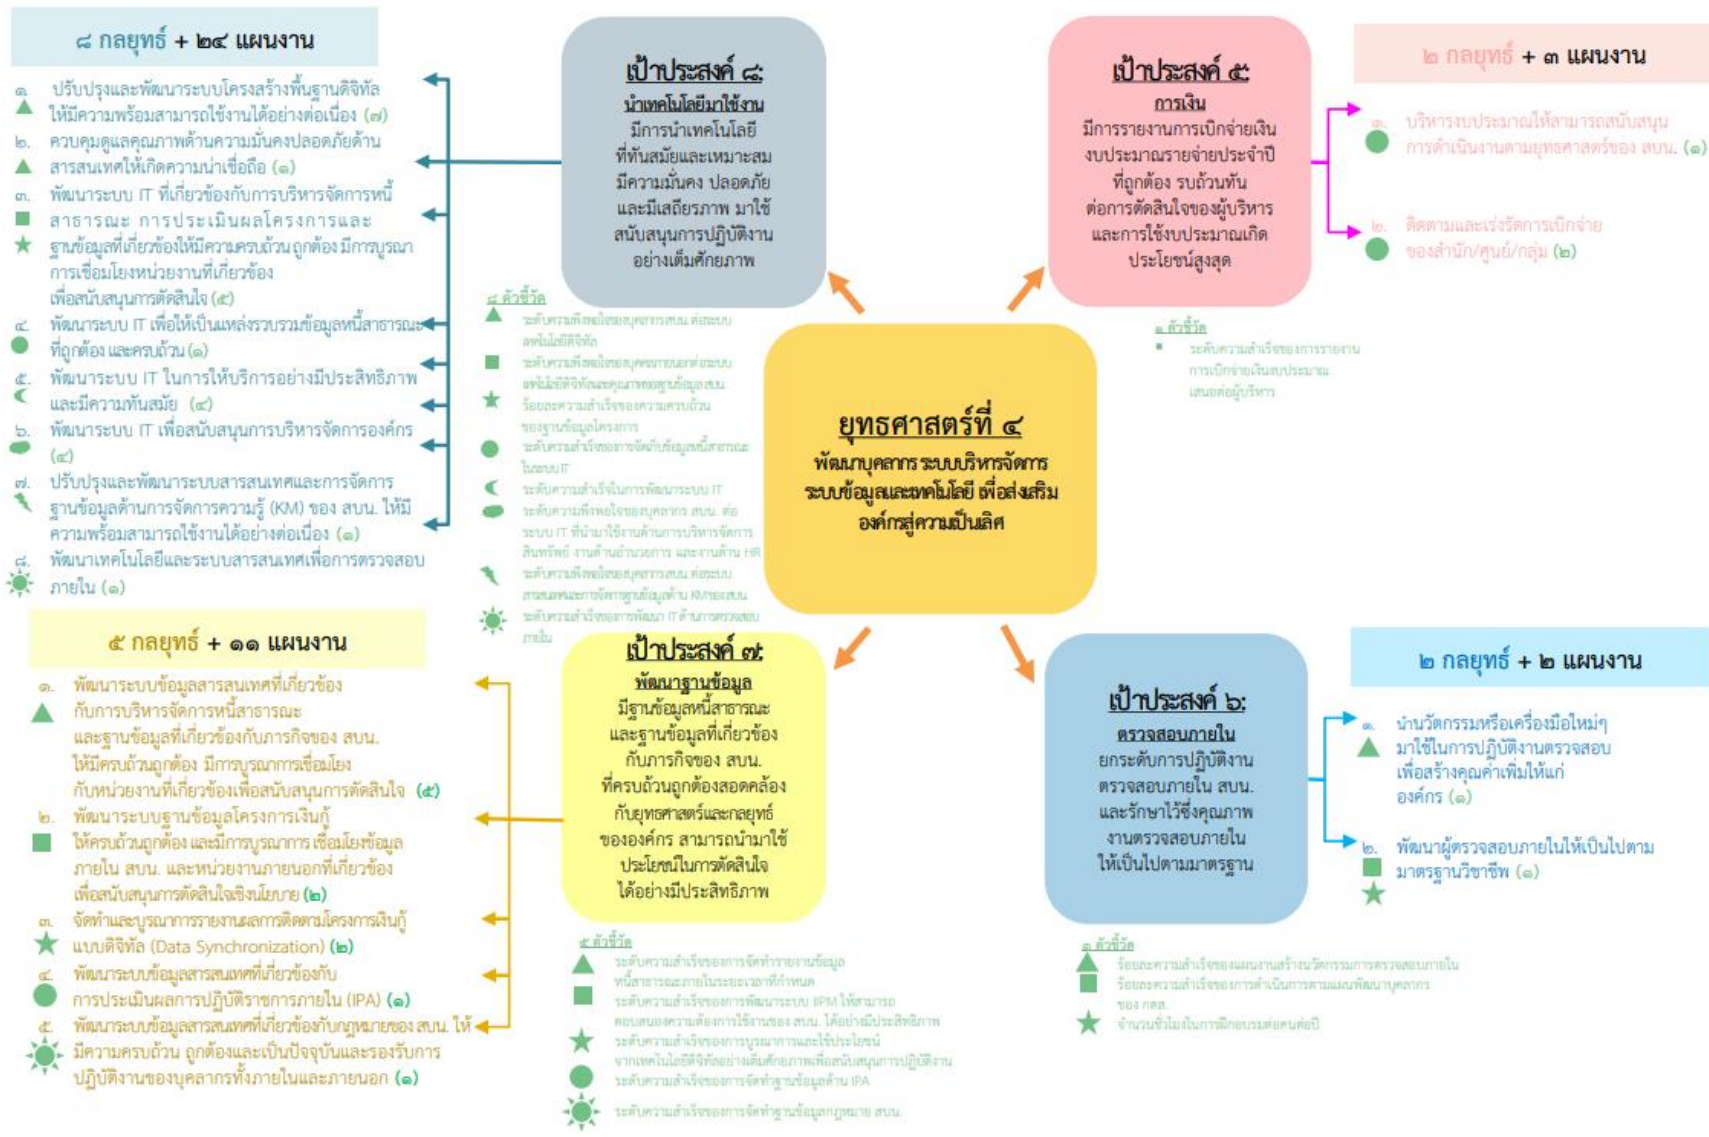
๘ กลยุทธ์ + ๒๔ แผนงาน

๑. ปรับปรุงและพัฒนาระบบโครงสร้างพื้นฐานดิจิทัล ให้มีความพร้อมสามารถใช้งานได้อย่างต่อเนื่อง (๗)
๒. ควบคุมดูแลคุณภาพด้านความมั่นคงปลอดภัยด้านสารสนเทศให้เกิดความน่าเชื่อถือ (๑)
๓. พัฒนาระบบ IT ที่เกี่ยวข้องกับการบริหารจัดการหนี้สาธารณะ การประเมินผลโครงการและฐานข้อมูลที่เกี่ยวข้องให้มีความครบถ้วนถูกต้อง มีการบูรณาการเชื่อมโยงหน่วยงานที่เกี่ยวข้อง เพื่อสนับสนุนการตัดสินใจ (๕)
๔. พัฒนาระบบ IT เพื่อให้เป็นแหล่งรวบรวมข้อมูลหนี้สาธารณะที่ถูกต้อง และครบถ้วน (๑)
๕. พัฒนาระบบ IT ในการให้บริการอย่างมีประสิทธิภาพและมีความทันสมัย (๔)
๖. พัฒนาระบบ IT เพื่อสนับสนุนการบริหารจัดการองค์กร (๔)
๗. ปรับปรุงและพัฒนาระบบสารสนเทศและการจัดการฐานข้อมูลด้านการจัดการความรู้ (KM) ของ สบน. ให้มีความพร้อมสามารถใช้งานได้อย่างต่อเนื่อง (๑)
๘. พัฒนาเทคโนโลยีและระบบสารสนเทศเพื่อการตรวจสอบภายใน (๑)

เป้าประสงค์ ๘:
นำเทคโนโลยีมาใช้งาน
มีการนำเทคโนโลยีที่ทันสมัยและเหมาะสม มีความมั่นคง ปลอดภัย และมีเสถียรภาพ มาใช้สนับสนุนการปฏิบัติงานอย่างเต็มศักยภาพ

๘ ตัวชี้วัด
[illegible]

เป้าประสงค์ ๕:
การเงิน
มีการรายงานการเบิกจ่ายเงินงบประมาณรายจ่ายประจำปีที่ถูกต้อง รบถ้วนทันต่อการตัดสินใจของผู้บริหาร และการใช้งบประมาณเกิดประโยชน์สูงสุด

๑ ตัวชี้วัด
ระดับความสำเร็จของการรายงานการเบิกจ่ายเงินงบประมาณเสนอต่อผู้บริหาร

๒ กลยุทธ์ + ๓ แผนงาน
๑. บริหารงบประมาณให้สามารถสนับสนุนการดำเนินงานตามยุทธศาสตร์ของ สบน. (๑)
๒. ติดตามและเร่งรัดการเบิกจ่ายของสำนัก/ศูนย์/กลุ่ม (๒)

ยุทธศาสตร์ที่ ๔
พัฒนาบุคลากร ระบบบริหารจัดการ ระบบข้อมูลและเทคโนโลยี เพื่อส่งเสริมองค์กรสู่ความเป็นเลิศ

๕ กลยุทธ์ + ๑๑ แผนงาน
๑. พัฒนาระบบข้อมูลสารสนเทศที่เกี่ยวข้องกับการบริหารจัดการหนี้สาธารณะ และฐานข้อมูลที่เกี่ยวข้องกับภารกิจของ สบน. ให้มีครบถ้วนถูกต้อง มีการบูรณาการเชื่อมโยงกับหน่วยงานที่เกี่ยวข้องเพื่อสนับสนุนการตัดสินใจ (๕)
๒. พัฒนาระบบฐานข้อมูลโครงการเงินกู้ให้ครบถ้วนถูกต้อง และมีการบูรณาการ เชื่อมโยงข้อมูลภายใน สบน. และหน่วยงานภายนอกที่เกี่ยวข้อง เพื่อสนับสนุนการตัดสินใจเชิงนโยบาย (๒)
๓. จัดทำและบูรณาการรายงานการติดตามโครงการเงินกู้แบบดิจิทัล (Data Synchronization) (๒)
๔. พัฒนาระบบข้อมูลสารสนเทศที่เกี่ยวข้องกับการประเมินผลการปฏิบัติราชการภายใน (IPA) (๑)
๕. พัฒนาระบบข้อมูลสารสนเทศที่เกี่ยวข้องกับกฎหมายของ สบน. ให้มีความครบถ้วน ถูกต้องและเป็นปัจจุบันและรองรับการปฏิบัติงานของบุคลากรทั้งภายในและภายนอก (๑)

เป้าประสงค์ ๗:
พัฒนาฐานข้อมูล
มีฐานข้อมูลหนี้สาธารณะและฐานข้อมูลที่เกี่ยวข้องกับภารกิจของ สบน. ที่ครบถ้วนถูกต้องสอดคล้องกับยุทธศาสตร์และกลยุทธ์ขององค์กร สามารถนำมาใช้ประโยชน์ในการตัดสินใจได้อย่างมีประสิทธิภาพ

๕ ตัวชี้วัด
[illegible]

เป้าประสงค์ ๖:
ตรวจสอบภายใน
ยกระดับการปฏิบัติงานตรวจสอบภายใน สบน. และรักษาไว้ซึ่งคุณภาพงานตรวจสอบภายในให้เป็นไปตามมาตรฐาน

๓ ตัวชี้วัด
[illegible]

๒ กลยุทธ์ + ๒ แผนงาน
๑. นำนวัตกรรมหรือเครื่องมือใหม่ๆ มาใช้ในการปฏิบัติงานตรวจสอบ เพื่อสร้างคุณค่าเพิ่มให้แก่องค์กร (๑)
๒. พัฒนาผู้ตรวจสอบภายในให้เป็นไปตามมาตรฐานวิชาชีพ (๑)